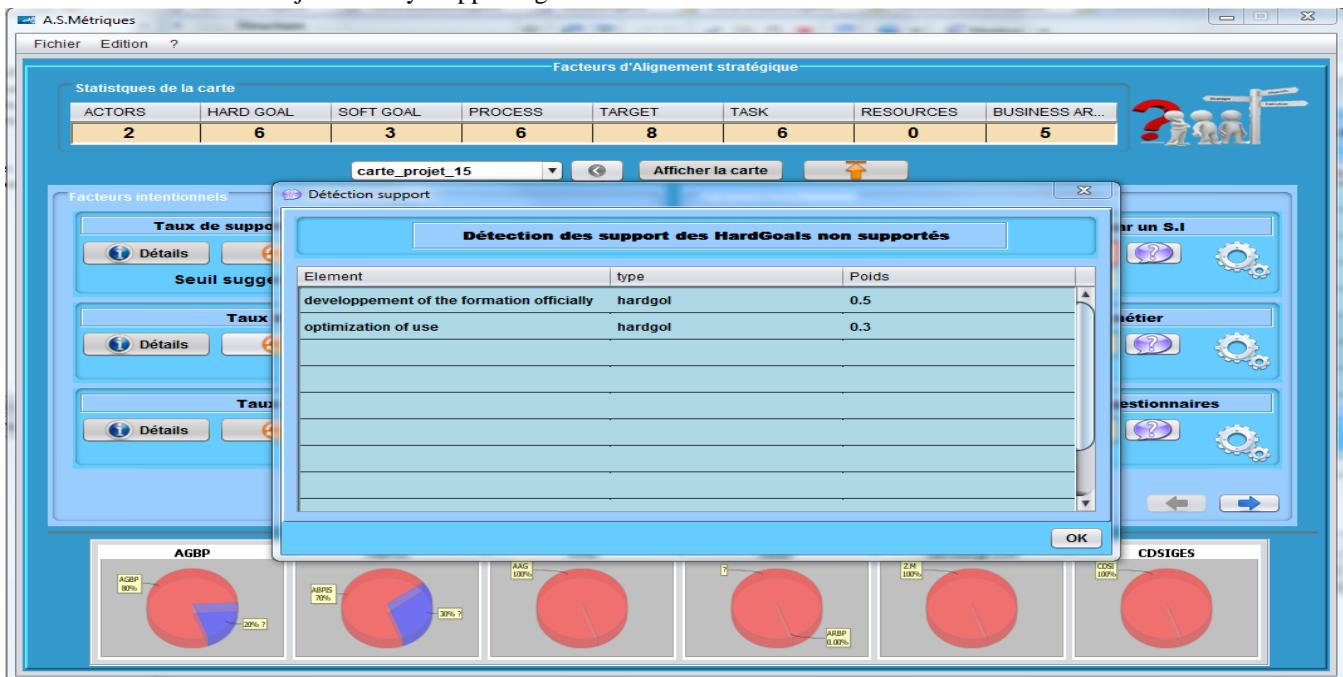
A.S.Métriques

Fichier Edition ?

Facteurs d'Alignement stratégique

Statistques de la carte

| ACTORS | HARD GOAL | SOFT GOAL | PROCESS | TARGET | TASK | RESOURCES | BUSINESS AR... |
|---|---|---|---|---|---|---|---|
| 2 | 6 | 3 | 6 | 8 | 6 | 0 | 5 |

carte_projet_15

Afficher la carte

Facteurs intentionnels

Taux de suppo

Détails

Seuil sugge

Taux

Détails

Taux

Détails

ar un S.I

nétier

estionnaires

Détection support

Détection des support des HardGoals non supportés

| Element | type | Poids |
|---|---|---|
| developpement of the formation officially | hardgol | 0.5 |
| optimization of use | hardgol | 0.3 |

OK

AGBP

AGBP 80%

20% ?

ABPIS 70%

30% ?

AAG 100%

?

ARBP 0.00%

Z.M 100%

CDSIGES

CDSI 100%